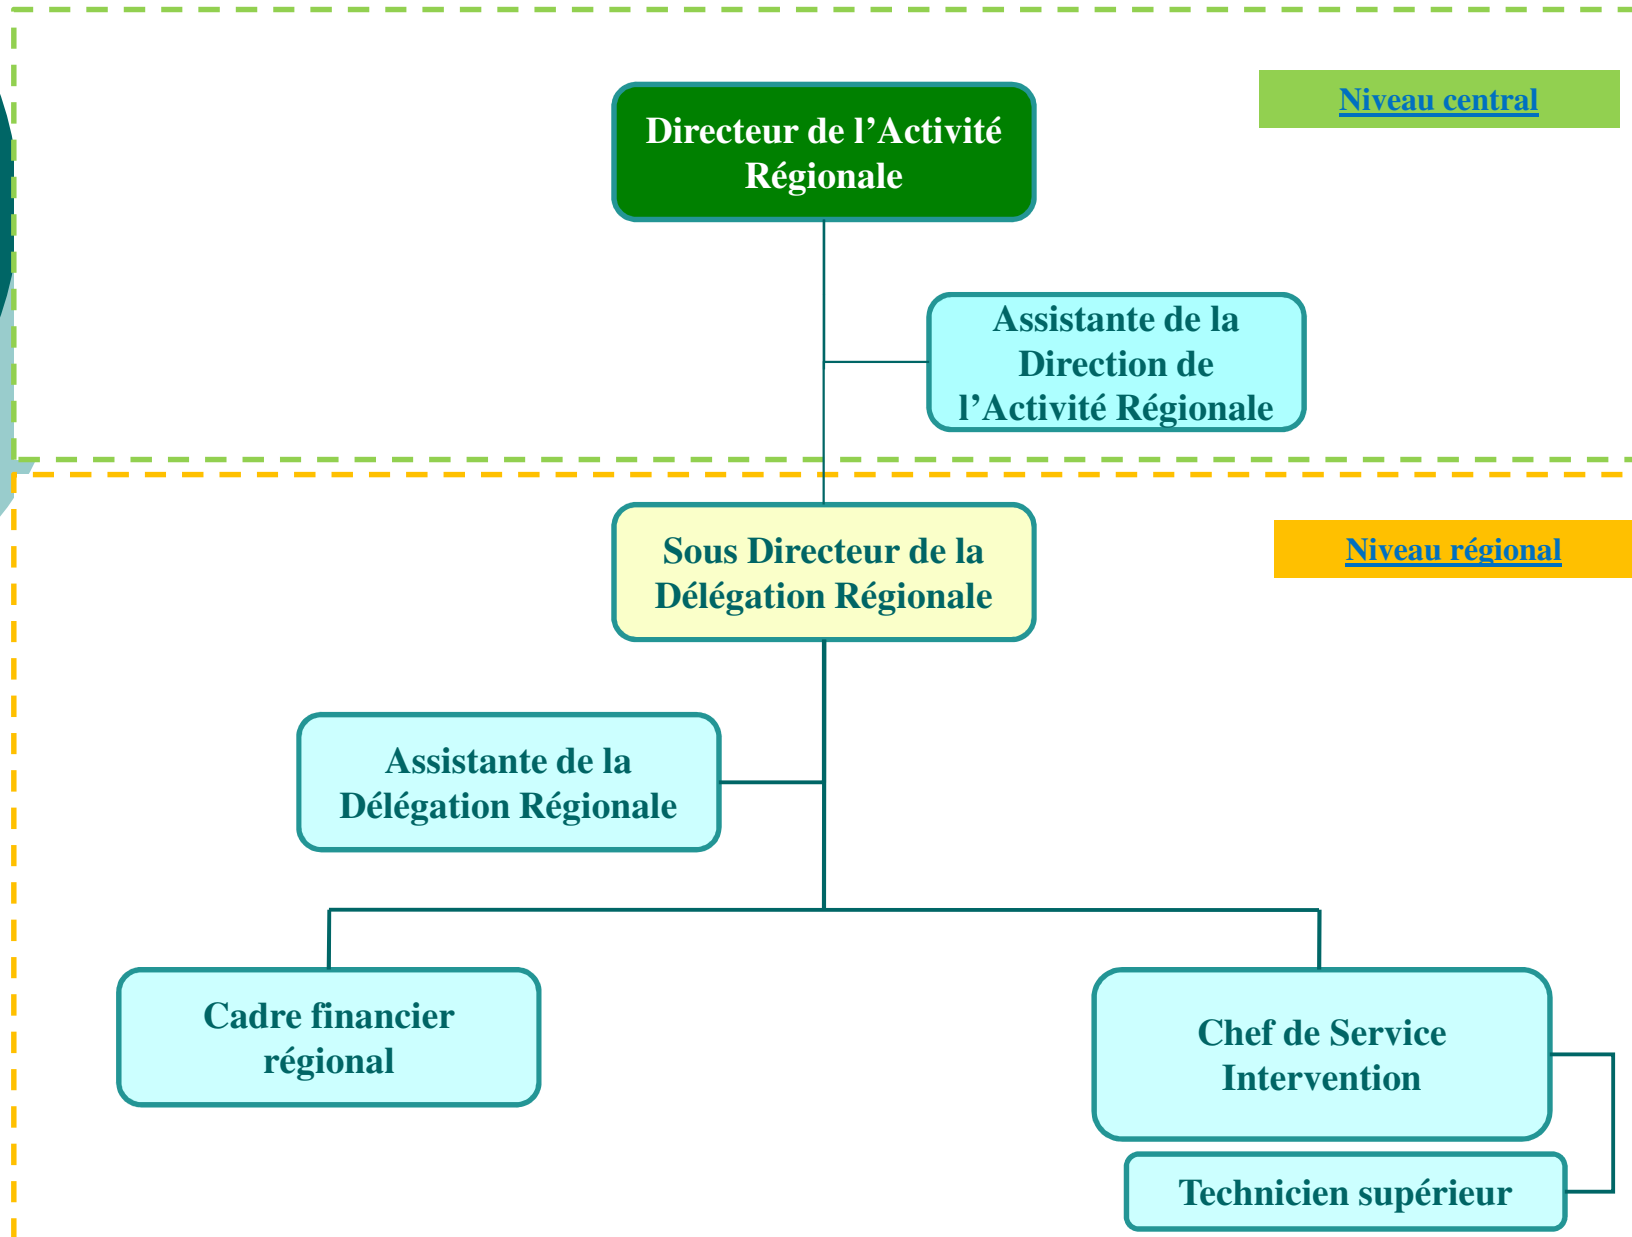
Niveau central

Directeur de l’Activité Régionale

Assistante de la Direction de l’Activité Régionale

Niveau régional

Sous Directeur de la Délégation Régionale

Assistante de la Délégation Régionale

Cadre financier régional

Chef de Service Intervention

Technicien supérieur